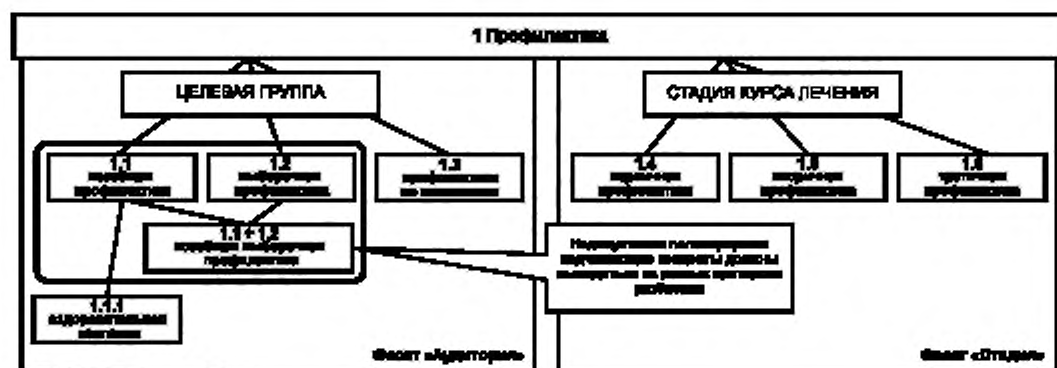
1 Профилактика

ЦЕЛЕВАЯ ГРУППА

СТАДИЯ КУРСА ЛЕЧЕНИЯ

1.1 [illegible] профилактика

1.2 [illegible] профилактика

1.3 профилактика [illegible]

1.1 + 1.2 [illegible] профилактика

1.1.1 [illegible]

1.4 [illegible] профилактика

1.5 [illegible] профилактика

1.6 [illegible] профилактика

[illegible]

Фасет «Аудитория»

Фасет «Стадия»